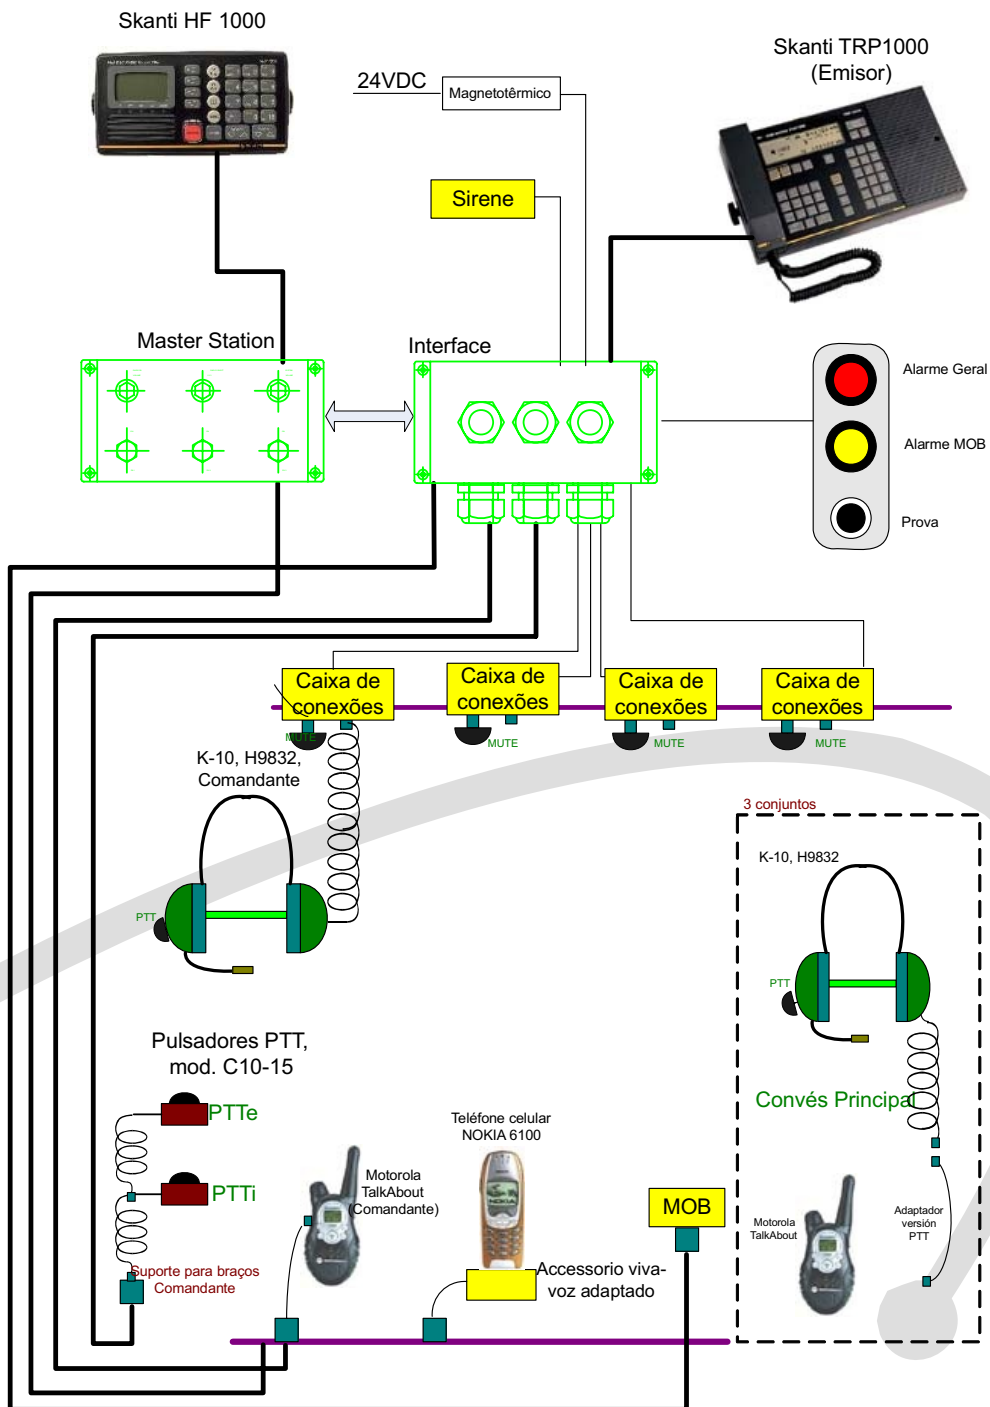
Skanti HF 1000

24VDC

Magnetotérmico

Skanti TRP1000
(Emisor)

Sirene

Master Station

Interface

Alarme Geral

Alarme MOB

Prova

Caixa de conexões

Caixa de conexões

Caixa de conexões

Caixa de conexões

MUTE

MUTE

MUTE

MUTE

K-10, H9832, Comandante

PTT

3 conjuntos

K-10, H9832

PTT

Convés Principal

Pulsadores PTT, mod. C10-15

PTTe

PTTi

Suporte para braços Comandante

Motorola TalkAbout (Comandante)

Teléfone celular NOKIA 6100

Accessorio viva-voz adaptado

MOB

Motorola TalkAbout

Adaptador versión PTT